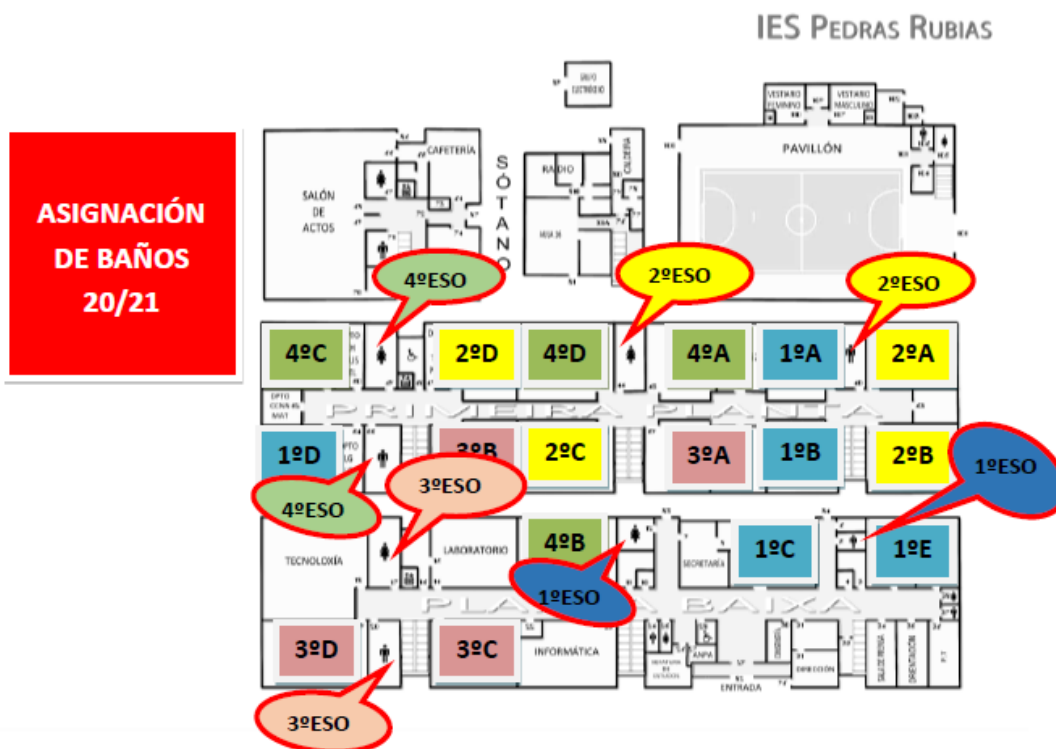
IES PEDRAS RUBIAS

ASIGNACIÓN DE BAÑOS 20/21

SALÓN DE ACTOS

CAFETERÍA

SÓTANO

RADIO

CALDEIRA

PAVILLÓN

VESTIARIO FEMININO

VESTIARIO MASCULINO

4ºESO

2ºESO

2ºESO

4ºC

2ºD

4ºD

4ºA

1ºA

2ºA

DPTO CCNN AS MAT

PRIMEIRA PLANTA

1ºD

DPTO LG

3ºB

2ºC

3ºA

1ºB

2ºB

1ºESO

4ºESO

3ºESO

TECNOLOXÍA

LABORATORIO

4ºB

1ºC

1ºE

SECRETARÍA

1ºESO

PLANTA BAIXA

3ºD

3ºC

INFORMÁTICA

ANPA

DIRECCIÓN

ORIENTACIÓN

ENTRADA

3ºESO